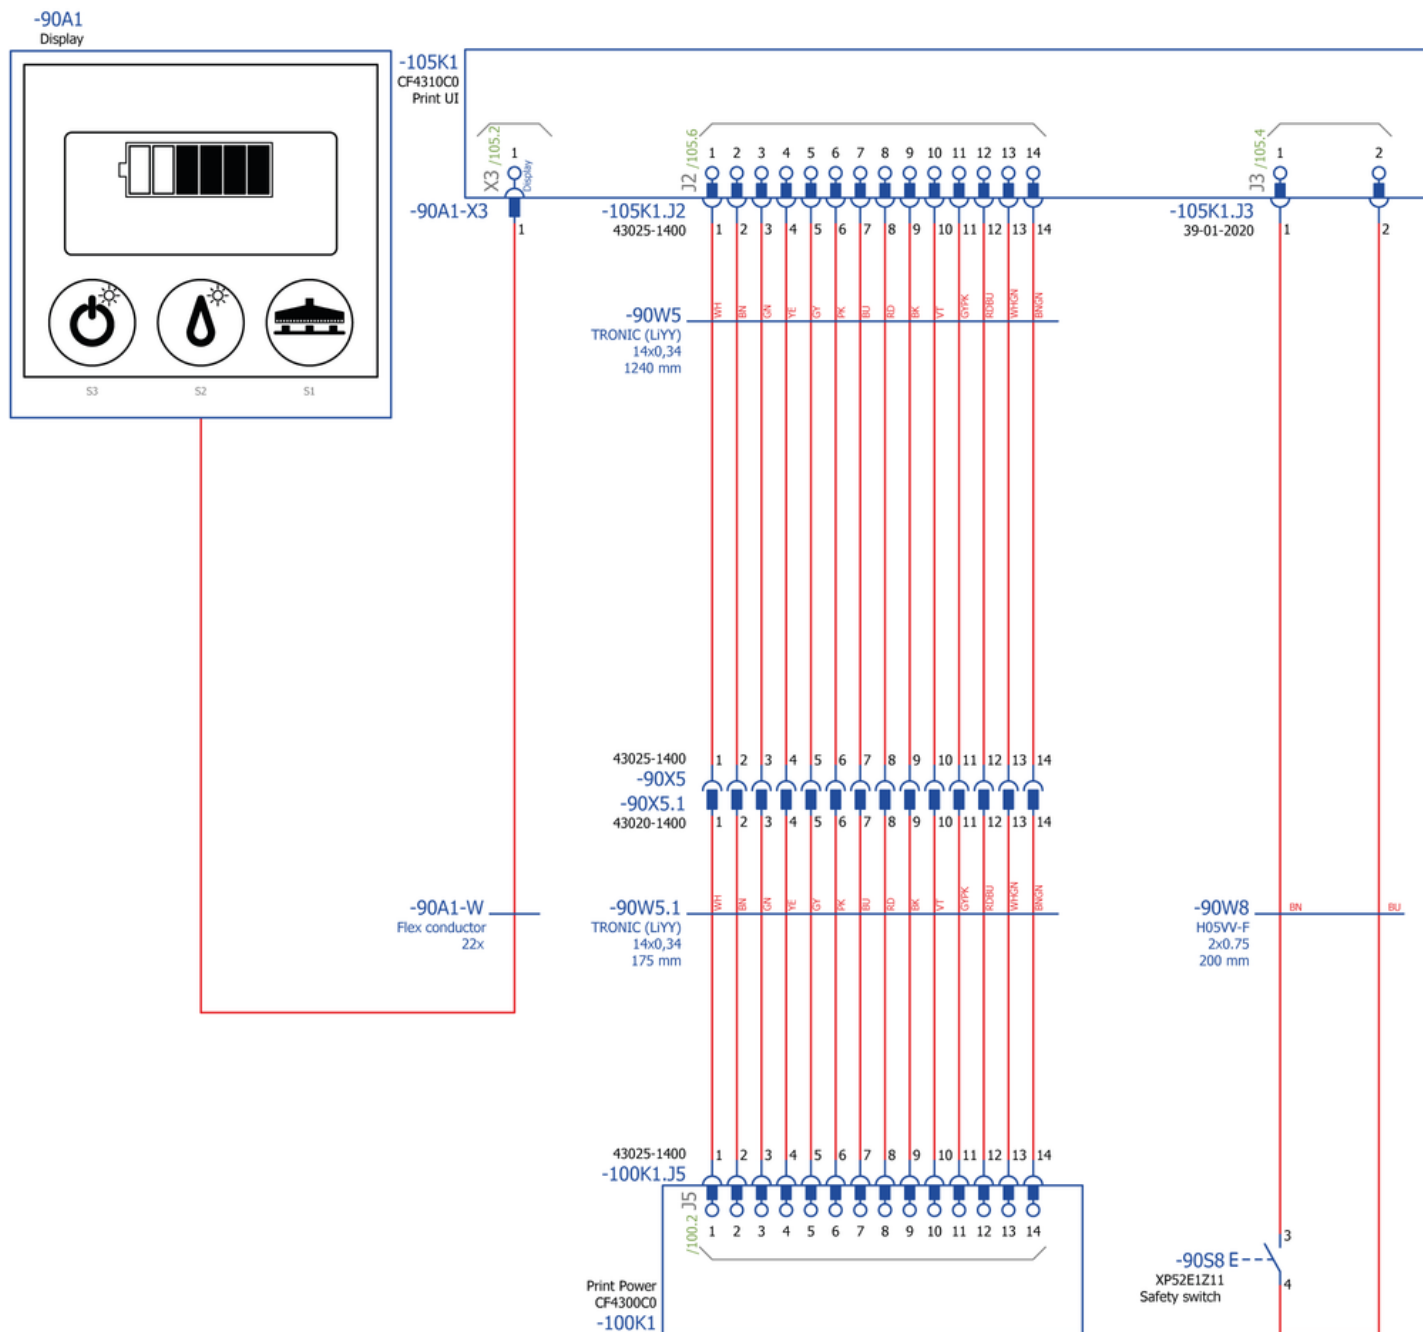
-90A1
Display

S3 S2 S1

-105K1
CF4310C0
Print UI

X3 /105.2
1
Display
-90A1-X3
1

J2 /105.6
1 2 3 4 5 6 7 8 9 10 11 12 13 14
-105K1.J2
43025-1400
1 2 3 4 5 6 7 8 9 10 11 12 13 14

J3 /105.4
1 2
-105K1.J3
39-01-2020
1 2

-90W5
TRONIC (LiYY)
14x0,34
1240 mm
WH BN GN YE GY PK BU RD BK VT GYPK RDBU WHGN BNGN

43025-1400
-90X5
-90X5.1
43020-1400
1 2 3 4 5 6 7 8 9 10 11 12 13 14
1 2 3 4 5 6 7 8 9 10 11 12 13 14

-90A1-W
Flex conductor
22x

-90W5.1
TRONIC (LiYY)
14x0,34
175 mm
WH BN GN YE GY PK BU RD BK VT GYPK RDBU WHGN BNGN

-90W8
H05VV-F
2x0.75
200 mm
BN BU

43025-1400
-100K1.J5
1 2 3 4 5 6 7 8 9 10 11 12 13 14
J5 /100.2
1 2 3 4 5 6 7 8 9 10 11 12 13 14

Print Power
CF4300C0
-100K1

3
-90S8 E
XP52E1Z11
Safety switch
4